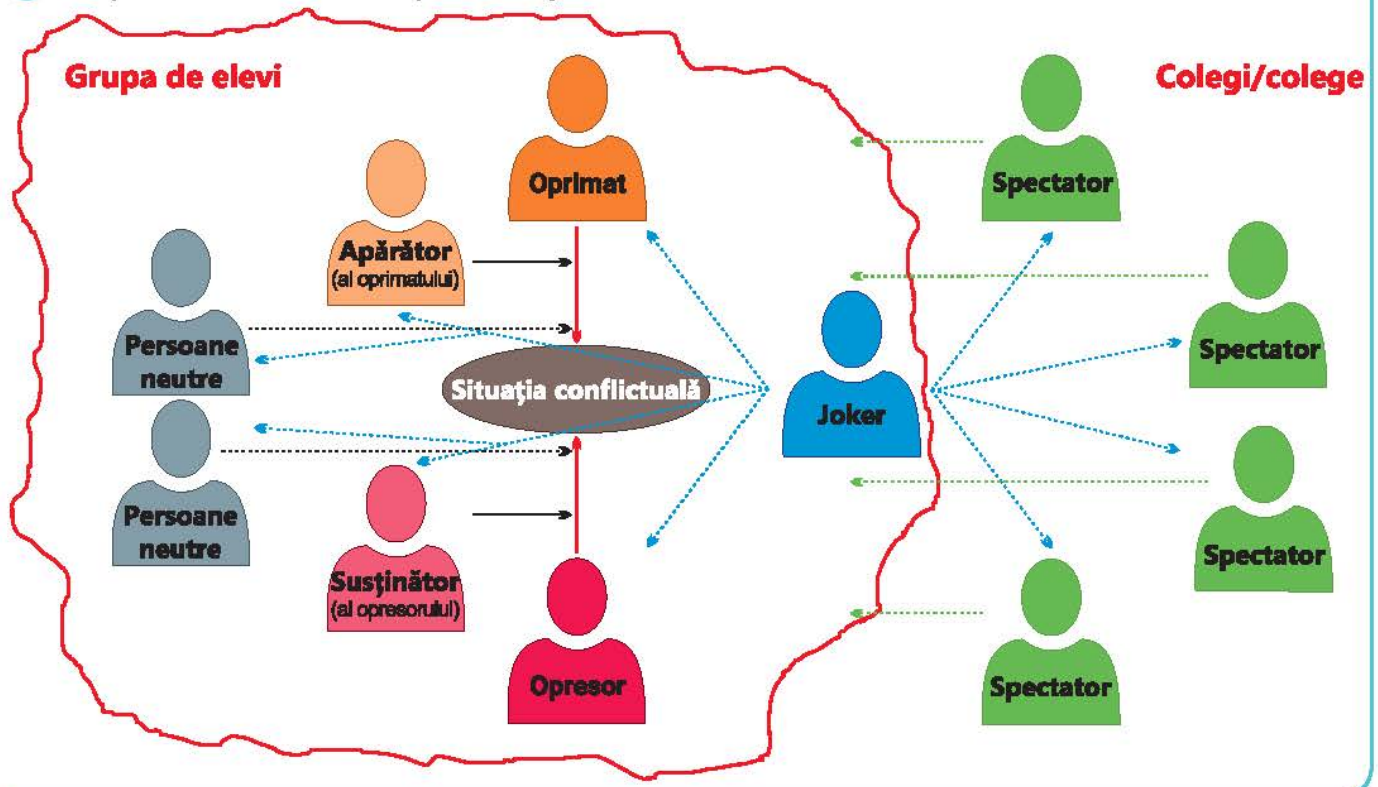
Grupa de elevi

Colegi/colege

Oprimat

Apărător
(al oprimatului)

Persoane neutre

Situaţia conflictuală

Persoane neutre

Susţinător
(al opresorului)

Opresor

Joker

Spectator

Spectator

Spectator

Spectator